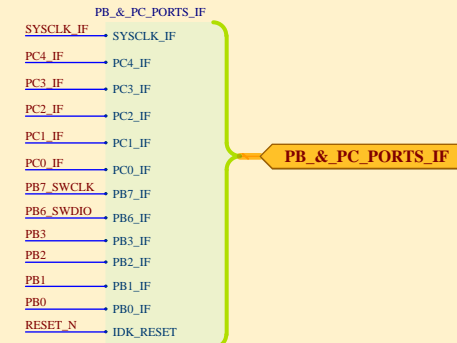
PB_&_PC_PORTS_IF

SYSCLK_IF SYSCLK_IF
PC4_IF PC4_IF
PC3_IF PC3_IF
PC2_IF PC2_IF
PC1_IF PC1_IF
PC0_IF PC0_IF
PB7_SWCLK PB7_IF
PB6_SWDIO PB6_IF
PB3 PB3_IF
PB2 PB2_IF
PB1 PB1_IF
PB0 PB0_IF
RESET_N IDK_RESET

PB_&_PC_PORTS_IF